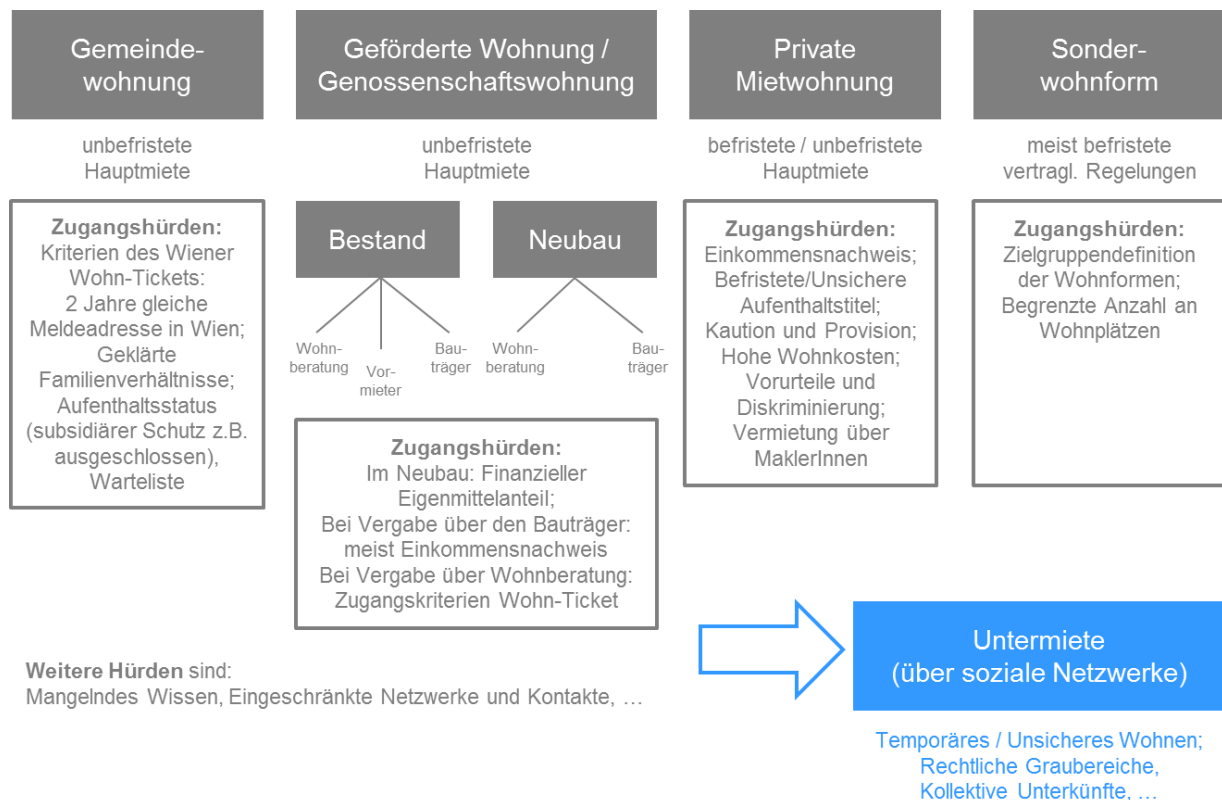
Gemeindewohnung

unbefristete Hauptmiete

Zugangshürden:
Kriterien des Wiener Wohn-Tickets:
2 Jahre gleiche Meldeadresse in Wien;
Geklärte Familienverhältnisse;
Aufenthaltsstatus (subsidiärer Schutz z.B. ausgeschlossen),
Warteliste

Geförderte Wohnung / Genossenschaftswohnung

unbefristete Hauptmiete

Bestand

Wohnberatung

Vormieter

Bauträger

Neubau

Wohnberatung

Bauträger

Zugangshürden:
Im Neubau: Finanzieller Eigenmittelanteil;
Bei Vergabe über den Bauträger: meist Einkommensnachweis
Bei Vergabe über Wohnberatung: Zugangskriterien Wohn-Ticket

Private Mietwohnung

befristete / unbefristete Hauptmiete

Zugangshürden:
Einkommensnachweis;
Befristete/Unsichere Aufenthaltstitel;
Kaution und Provision;
Hohe Wohnkosten;
Vorurteile und Diskriminierung;
Vermietung über MaklerInnen

Sonderwohnform

meist befristete vertragl. Regelungen

Zugangshürden:
Zielgruppendefinition der Wohnformen;
Begrenzte Anzahl an Wohnplätzen

Weitere Hürden sind:
Mangelndes Wissen, Eingeschränkte Netzwerke und Kontakte, …

Untermiete
(über soziale Netzwerke)

Temporäres / Unsicheres Wohnen;
Rechtliche Graubereiche,
Kollektive Unterkünfte, …